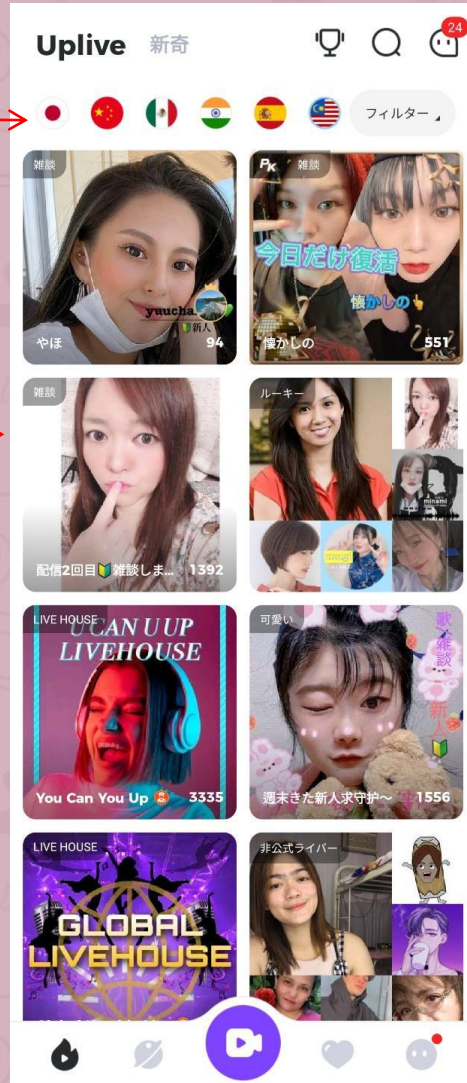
Uplive 新奇

24

フィルター

雑談
yuucha
新人
やほ 94

PK 雑談
今日だけ復活
懐かしの
懐かしの 551

雑談
配信2回目🔰雑談しま... 1392

ルーキー

LIVE HOUSE
U CAN U UP
LIVEHOUSE
You Can You Up 3335

可愛い
歌
雑談
新人
週末きた新人求守护〜 1556

LIVE HOUSE
GLOBAL
LIVEHOUSE

非公式ライバー